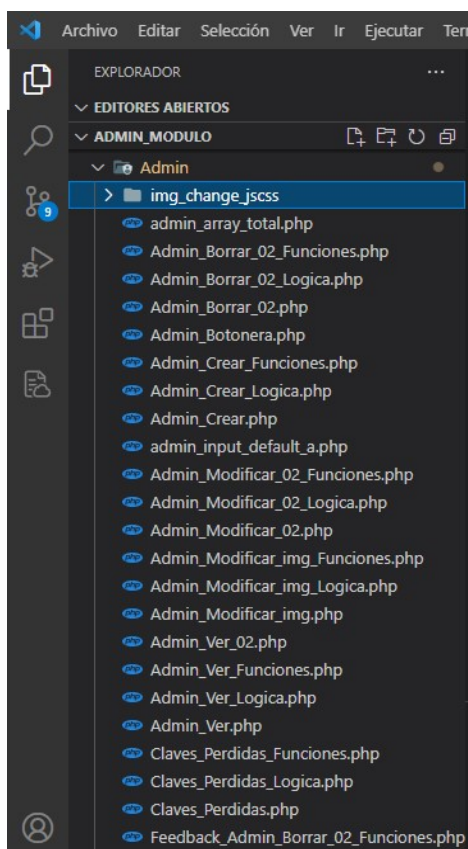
Archivo Editar Selección Ver Ir Ejecutar Ter

EXPLORADOR ...

EDITORES ABIERTOS

ADMIN_MODULO

Admin

img_change_jscss

admin_array_total.php
Admin_Borrar_02_Funciones.php
Admin_Borrar_02_Logica.php
Admin_Borrar_02.php
Admin_Botonera.php
Admin_Crear_Funciones.php
Admin_Crear_Logica.php
Admin_Crear.php
admin_input_default_a.php
Admin_Modificar_02_Funciones.php
Admin_Modificar_02_Logica.php
Admin_Modificar_02.php
Admin_Modificar_img_Funciones.php
Admin_Modificar_img_Logica.php
Admin_Modificar_img.php
Admin_Ver_02.php
Admin_Ver_Funciones.php
Admin_Ver_Logica.php
Admin_Ver.php
Claves_Perdidas_Funciones.php
Claves_Perdidas_Logica.php
Claves_Perdidas.php
Feedback_Admin_Borrar_02_Funciones.php

9